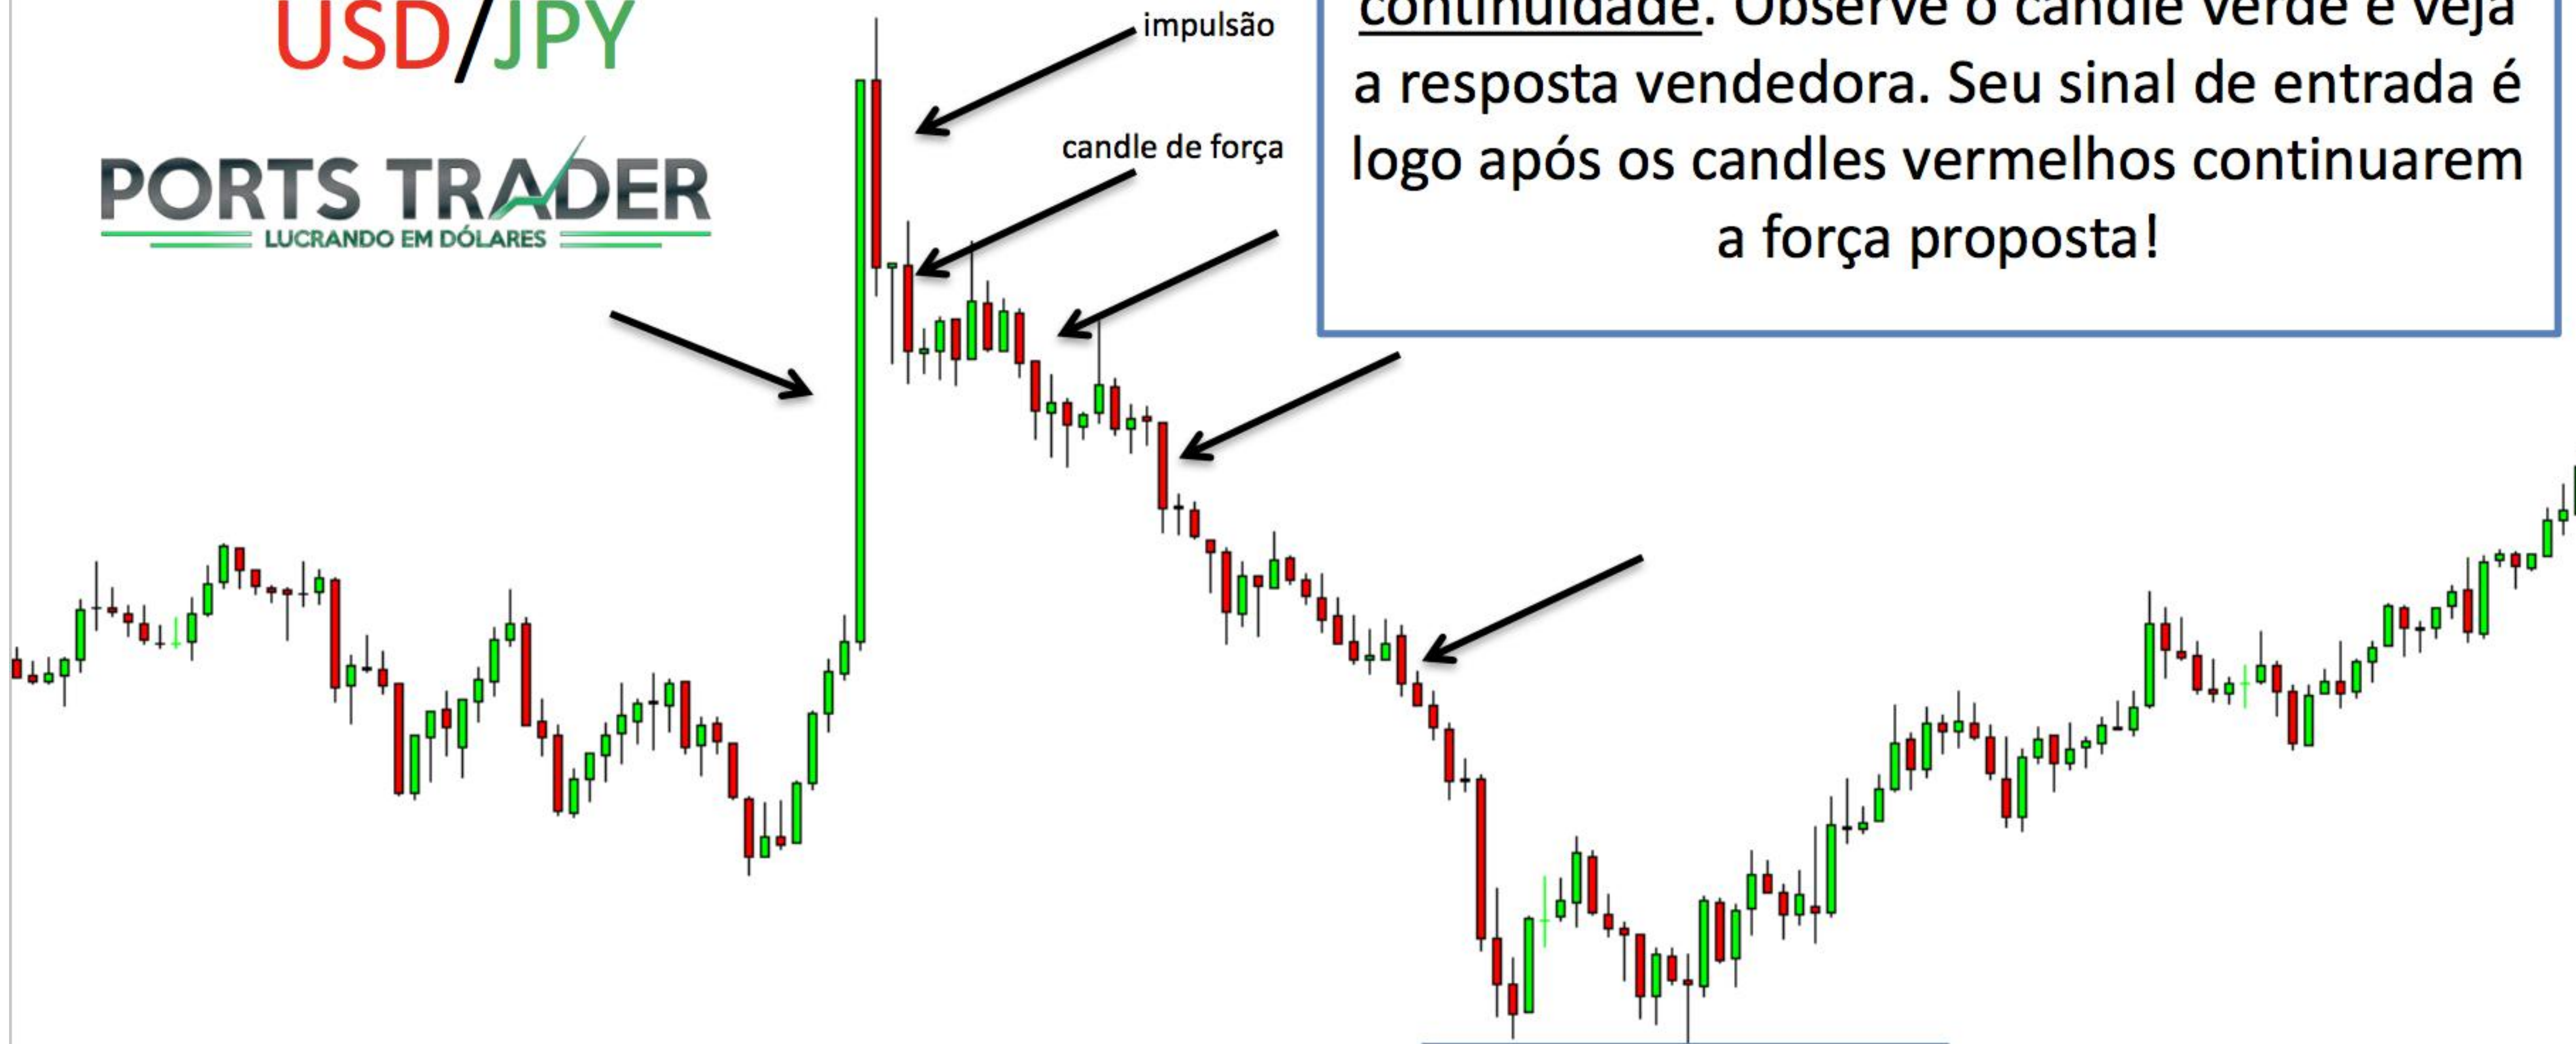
USD/JPY

PORTS TRADER
LUCRANDO EM DÓLARES

impulsão

candle de força

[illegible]continuidade. Observe o candle verde e veja a resposta vendedora. Seu sinal de entrada é logo após os candles vermelhos continuarem a força proposta!